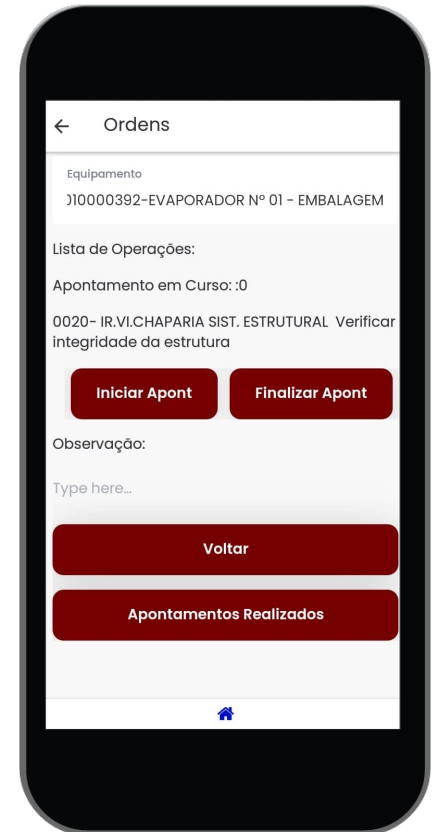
Ordens

Equipamento
)10000392-EVAPORADOR Nº 01 - EMBALAGEM

Lista de Operações:

Apontamento em Curso: :0

0020- IR.VI.CHAPARIA SIST. ESTRUTURAL Verificar integridade da estrutura

Iniciar Apont

Finalizar Apont

Observação:

Type here...

Voltar

Apontamentos Realizados